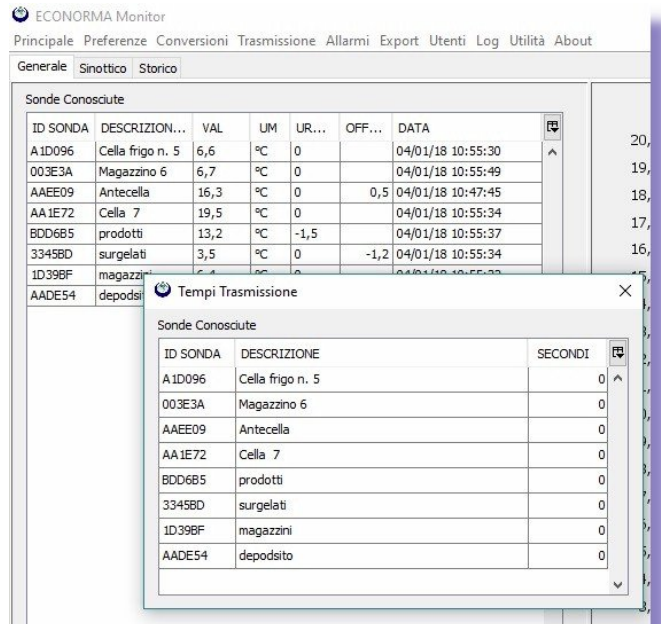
ECONORMA Monitor

Principale Preferenze Conversioni Trasmissione Allarmi Export Utenti Log Utilità About

Generale Sinottico Storico

Sonde Conosciute

| ID SONDA | DESCRIZION... | VAL | UM | UR... | OFF... | DATA |
|---|---|---|---|---|---|---|
| A1D096 | Cella frigo n. 5 | 6,6 | °C | 0 | | 04/01/18 10:55:30 |
| 003E3A | Magazzino 6 | 6,7 | °C | 0 | | 04/01/18 10:55:49 |
| AAEE09 | Antecella | 16,3 | °C | 0 | 0,5 | 04/01/18 10:47:45 |
| AA1E72 | Cella 7 | 19,5 | °C | 0 | | 04/01/18 10:55:34 |
| BDD6B5 | prodotti | 13,2 | °C | -1,5 | | 04/01/18 10:55:37 |
| 3345BD | surgelati | 3,5 | °C | 0 | -1,2 | 04/01/18 10:55:34 |
| 1D39BF | magazzi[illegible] | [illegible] | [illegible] | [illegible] | | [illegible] |
| AADE54 | depodsi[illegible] | | | | | |

20,
19,
18,
17,
16,

Tempi Trasmissione

Sonde Conosciute

| ID SONDA | DESCRIZIONE | SECONDI |
|---|---|---|
| A1D096 | Cella frigo n. 5 | 0 |
| 003E3A | Magazzino 6 | 0 |
| AAEE09 | Antecella | 0 |
| AA1E72 | Cella 7 | 0 |
| BDD6B5 | prodotti | 0 |
| 3345BD | surgelati | 0 |
| 1D39BF | magazzini | 0 |
| AADE54 | depodsito | 0 |